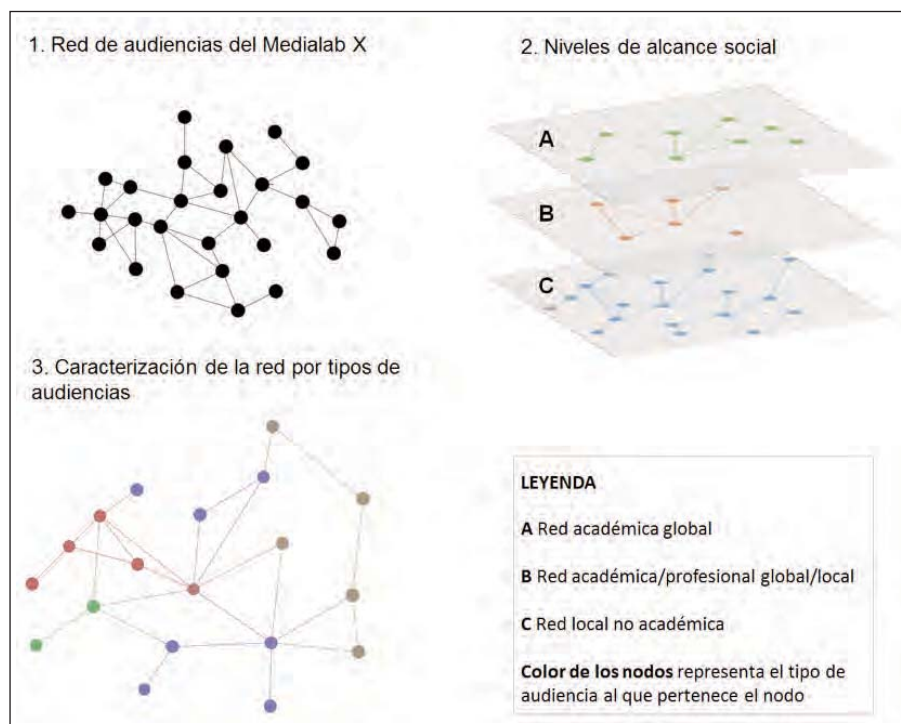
1. Red de audiencias del Medialab X

2. Niveles de alcance social

A

B

C

3. Caracterización de la red por tipos de audiencias

LEYENDA

A Red académica global

B Red académica/profesional global/local

C Red local no académica

Color de los nodos representa el tipo de audiencia al que pertenece el nodo